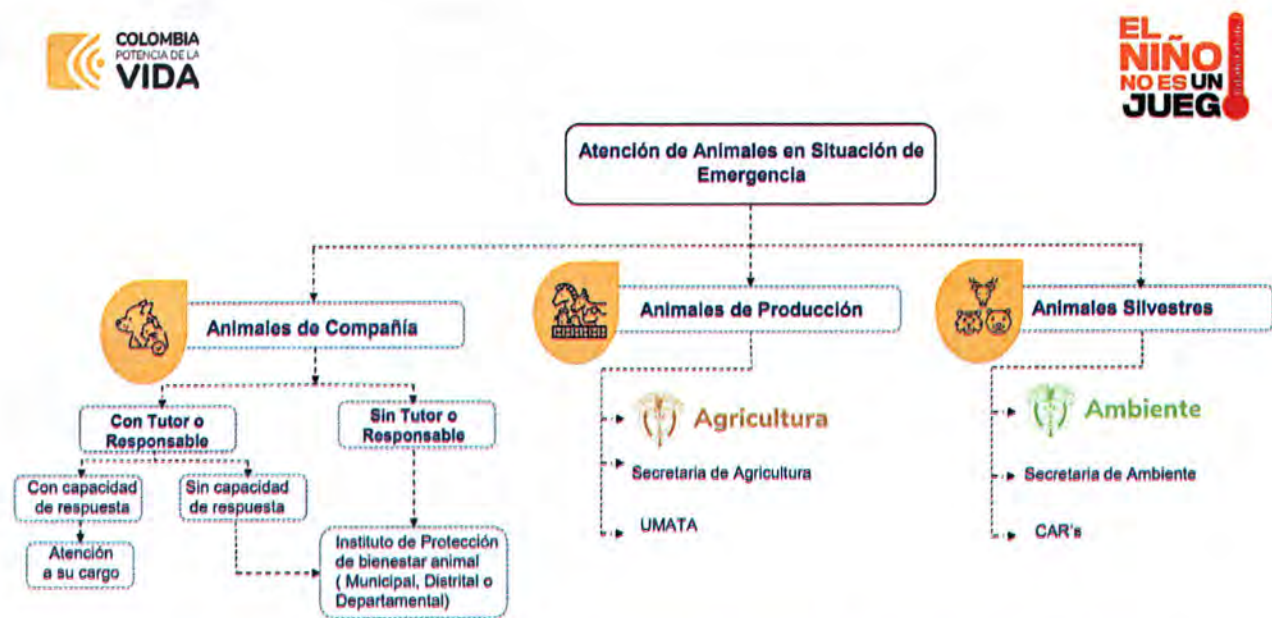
COLOMBIA
POTENCIA DE LA
VIDA

EL NIÑO NO ES UN JUEGO

Atención de Animales en Situación de Emergencia

Animales de Compañía

Animales de Producción

Animales Silvestres

Con Tutor o Responsable

Sin Tutor o Responsable

Con capacidad de respuesta

Sin capacidad de respuesta

Atención a su cargo

Instituto de Protección de bienestar animal ( Municipal, Distrital o Departamental)

Agricultura

Secretaria de Agricultura

UMATA

Ambiente

Secretaria de Ambiente

CAR's